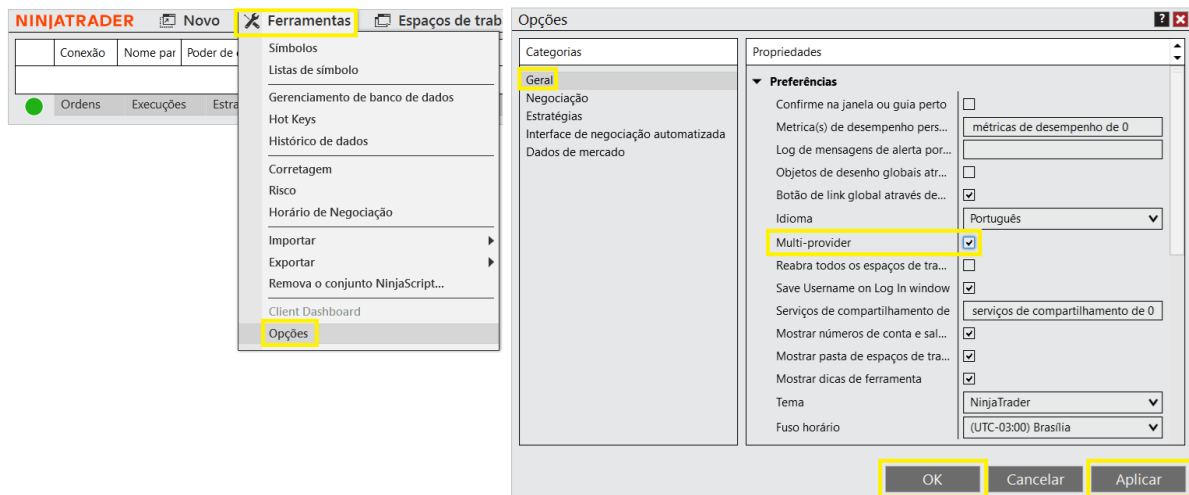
NINJATRADER Novo Ferramentas Espaços de trab

| Conexão | Nome par | Poder de |
|---|---|---|

Ordens Execuções Estra

Símbolos
Listas de símbolo
Gerenciamento de banco de dados
Hot Keys
Histórico de dados
Corretagem
Risco
Horário de Negociação
Importar
Exportar
Remova o conjunto NinjaScript...
Client Dashboard
Opções

Opções

Categorias
Geral
Negociação
Estratégias
Interface de negociação automatizada
Dados de mercado

Propriedades
Preferências

| | |
|---|---|
| Confirme na janela ou guia perto | ☐ |
| Metrica(s) de desempenho pers... | métricas de desempenho de 0 |
| Log de mensagens de alerta por... | |
| Objetos de desenho globais atr... | ☐ |
| Botão de link global através de... | ☑ |
| Idioma | Português |
| Multi-provider | ☑ |
| Reabra todos os espaços de tra... | ☐ |
| Save Username on Log In window | ☑ |
| Serviços de compartilhamento de | serviços de compartilhamento de 0 |
| Mostrar números de conta e sal... | ☑ |
| Mostrar pasta de espaços de tra... | ☑ |
| Mostrar dicas de ferramenta | ☑ |
| Tema | NinjaTrader |
| Fuso horário | (UTC-03:00) Brasília |

OK Cancelar Aplicar